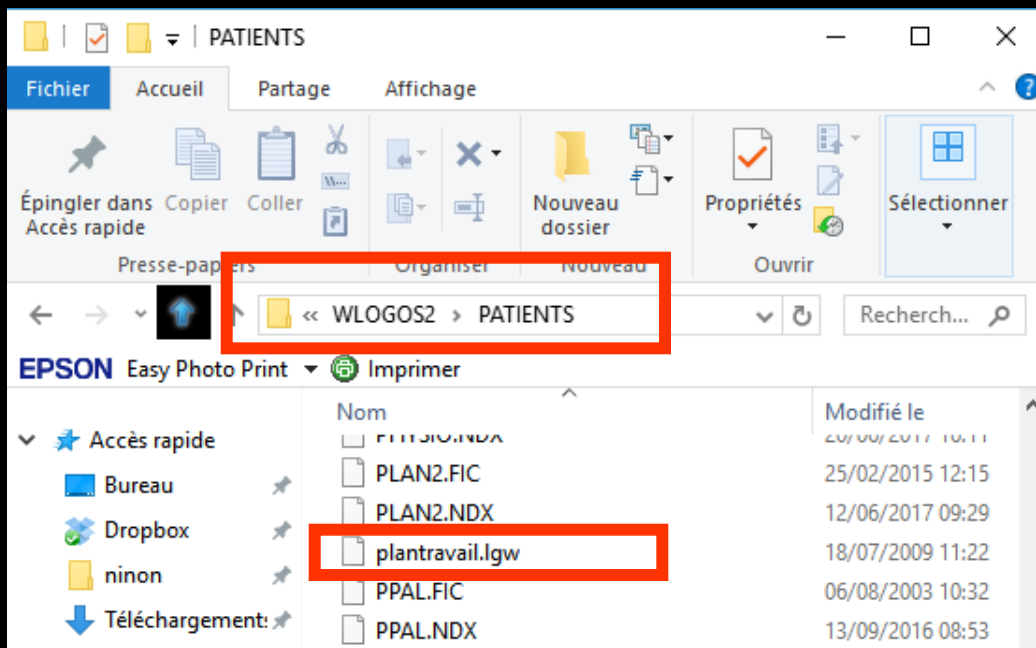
PATIENTS

Fichier | Accueil | Partage | Affichage

Épingler dans Accès rapide | Copier | Coller
Presse-papiers
Organiser
Nouveau dossier
Nouveau
Propriétés
Ouvrir
Sélectionner

« WLOGOS2 › PATIENTS
Recherch...

EPSON Easy Photo Print ▾ Imprimer

Accès rapide
Bureau
Dropbox
ninon
Téléchargement:

| Nom | Modifié le |
|---|---|
| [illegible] | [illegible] |
| PLAN2.FIC | 25/02/2015 12:15 |
| PLAN2.NDX | 12/06/2017 09:29 |
| plantravail.lgw | 18/07/2009 11:22 |
| PPAL.FIC | 06/08/2003 10:32 |
| PPAL.NDX | 13/09/2016 08:53 |